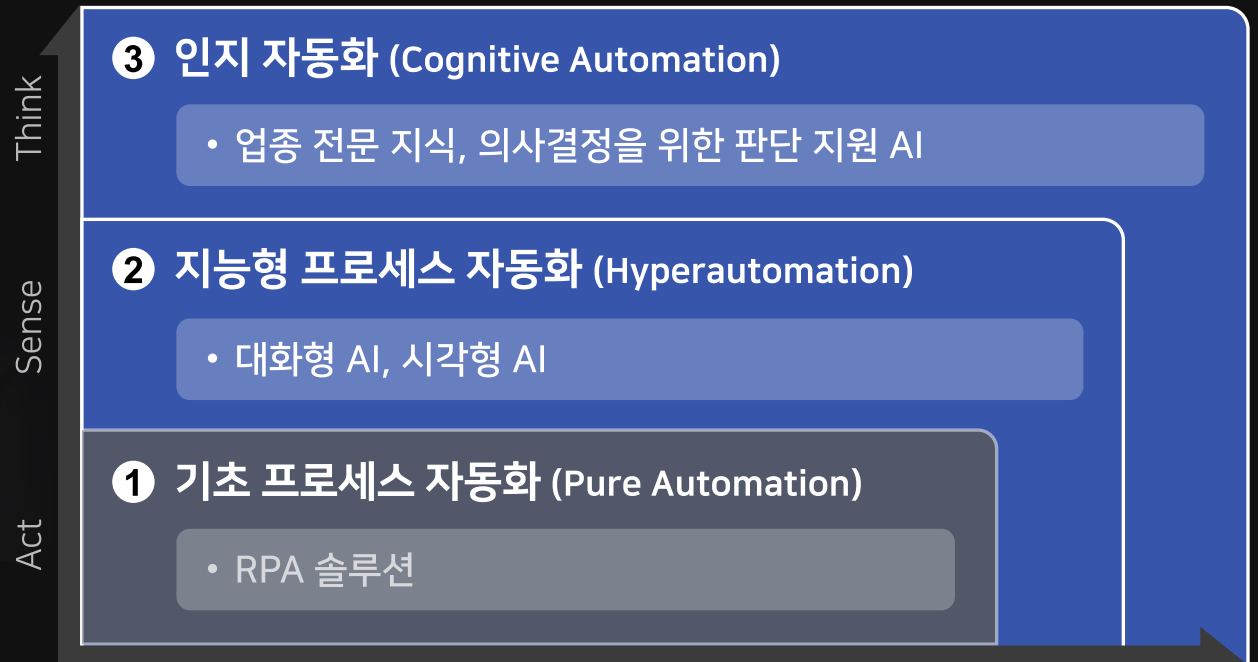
Think

Sense

Act

❸ 인지 자동화 (Cognitive Automation)

• 업종 전문 지식, 의사결정을 위한 판단 지원 AI

❷ 지능형 프로세스 자동화 (Hyperautomation)

• 대화형 AI, 시각형 AI

❶ 기초 프로세스 자동화 (Pure Automation)

• RPA 솔루션